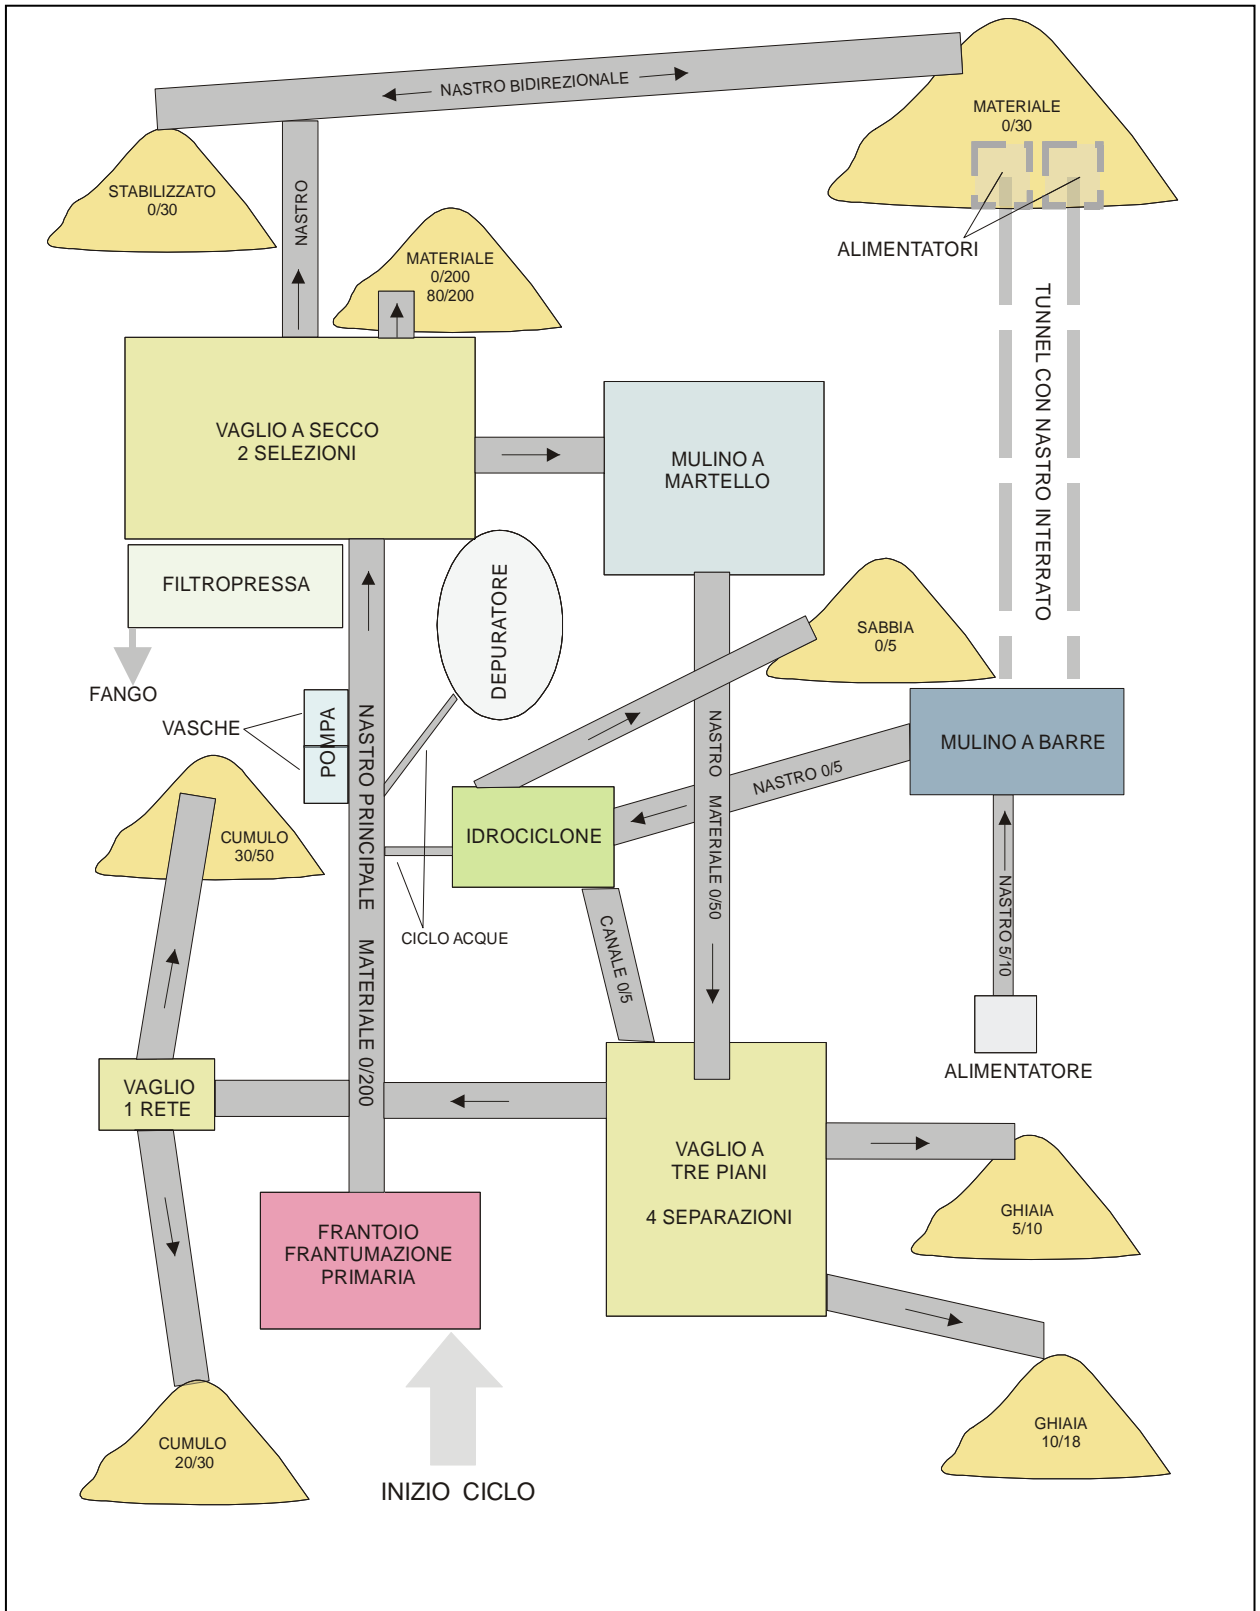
NASTRO BIDIREZIONALE

MATERIALE
0/30

STABILIZZATO
0/30

NASTRO

MATERIALE
0/200
80/200

ALIMENTATORI

TUNNEL CON NASTRO INTERRATO

VAGLIO A SECCO
2 SELEZIONI

MULINO A
MARTELLO

FILTROPRESSA

DEPURATORE

FANGO

SABBIA
0/5

VASCHE

POMPA

NASTRO PRINCIPALE MATERIALE 0/200

NASTRO MATERIALE 0/50

MULINO A BARRE

NASTRO 0/5

CUMULO
30/50

IDROCICLONE

CICLO ACQUE

CANALE 0/5

NASTRO 5/10

ALIMENTATORE

VAGLIO
1 RETE

VAGLIO A
TRE PIANI

4 SEPARAZIONI

GHIAIA
5/10

FRANTOIO
FRANTUMAZIONE
PRIMARIA

GHIAIA
10/18

CUMULO
20/30

INIZIO CICLO